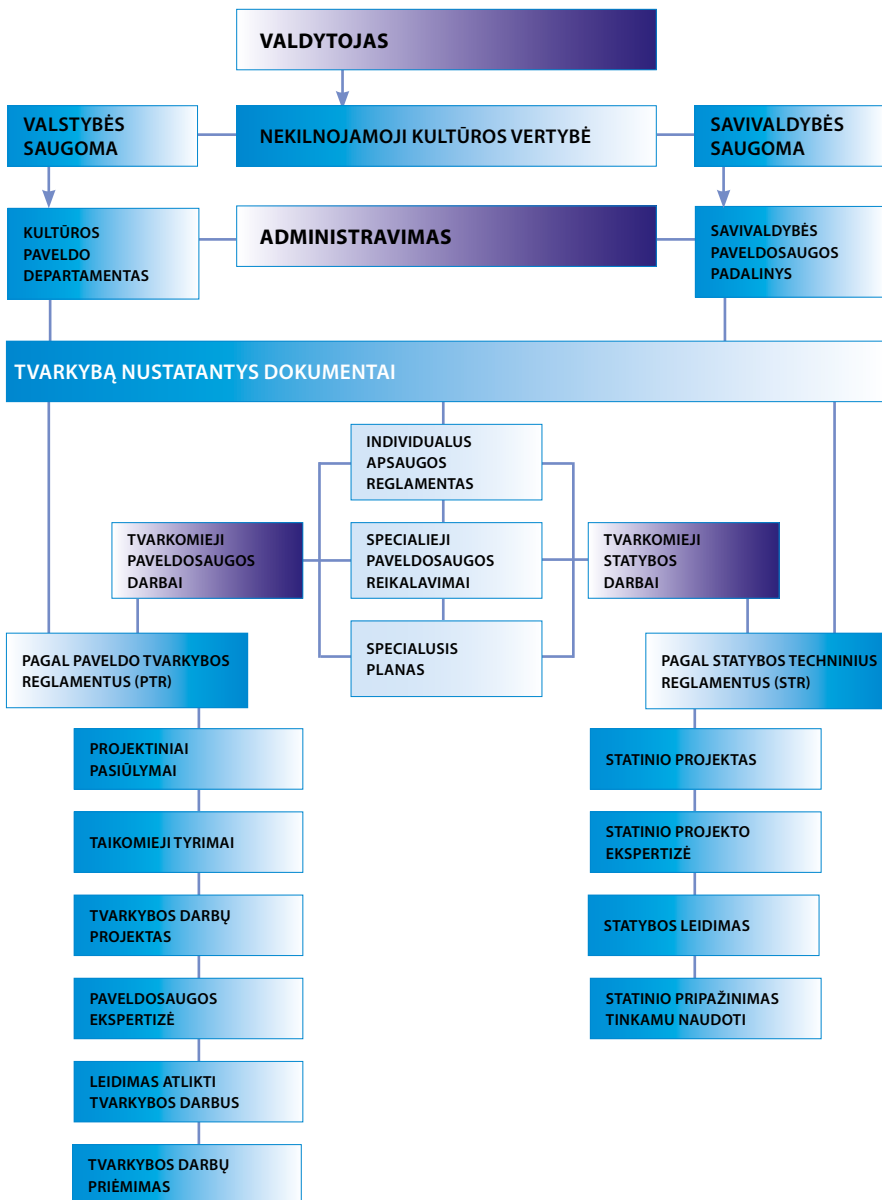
VALDYTOJAS

VALSTYBĖS SAUGOMA

NEKILNOJAMOJI KULTŪROS VERTYBĖ

SAVIVALDYBĖS SAUGOMA

KULTŪROS PAVELDO DEPARTAMENTAS

ADMINISTRAVIMAS

SAVIVALDYBĖS PAVELDOSAUGOS PADALINYS

TVARKYBĄ NUSTATANTYS DOKUMENTAI

INDIVIDUALUS APSAUGOS REGLAMENTAS

TVARKOMIEJI PAVELDOSAUGOS DARBAI

SPECIALIEJI PAVELDOSAUGOS REIKALAVIMAI

TVARKOMIEJI STATYBOS DARBAI

SPECIALUSIS PLANAS

PAGAL PAVELDO TVARKYBOS REGLAMENTUS (PTR)

PAGAL STATYBOS TECHNINIUS REGLAMENTUS (STR)

PROJEKTINIAI PASIŪLYMAI

TAIKOMIEJI TYRIMAI

TVARKYBOS DARBŲ PROJEKTAS

PAVELDOSAUGOS EKSPERTIZĖ

LEIDIMAS ATLIKTI TVARKYBOS DARBUS

TVARKYBOS DARBŲ PRIĖMIMAS

STATINIO PROJEKTAS

STATINIO PROJEKTO EKSPERTIZĖ

STATYBOS LEIDIMAS

STATINIO PRIPAŽINIMAS TINKAMU NAUDOTI